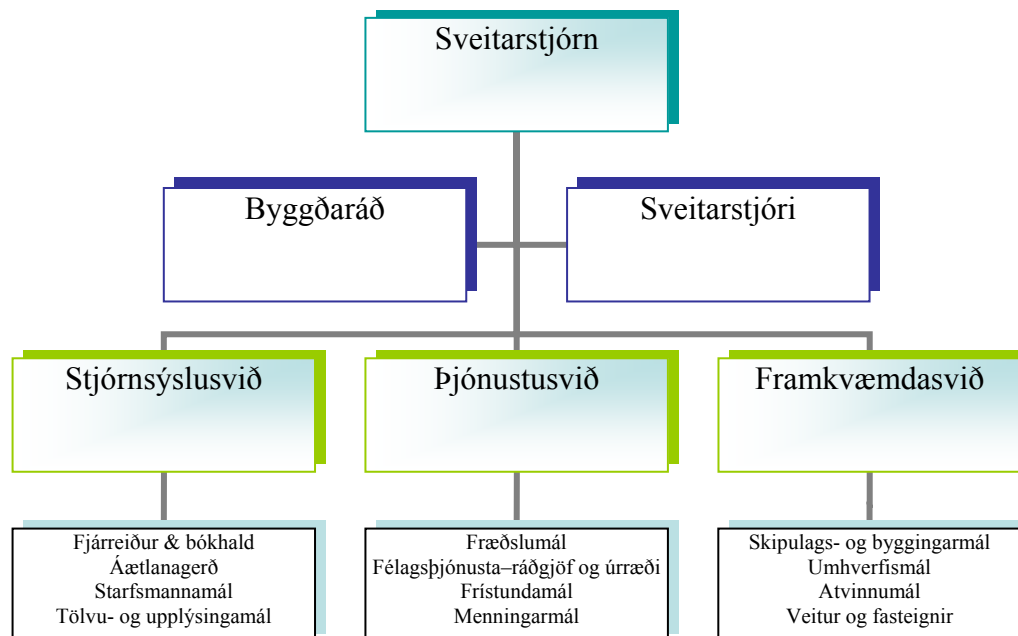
Sveitarstjórn

Byggðaráð

Sveitarstjóri

Stjórnsýslusvið

Þjónustusvið

Framkvæmdasvið

Fjárreiður & bókhald
Áætlanagerð
Starfsmannamál
Tölvu- og upplýsingamál

Fræðslumál
Félagsþjónusta–ráðgjöf og úrræði
Frístundamál
Menningarmál

Skipulags- og byggingarmál
Umhverfismál
Atvinnumál
Veitur og fasteignir